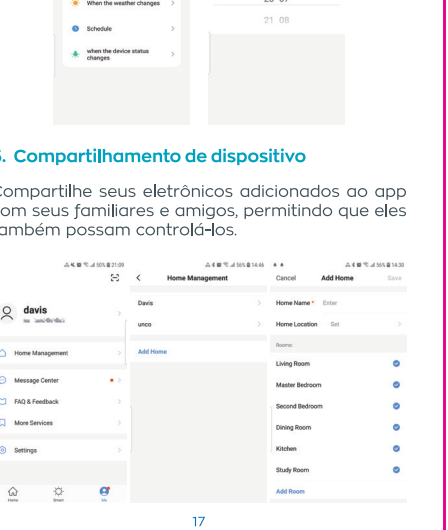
When the weather changes

Schedule

when the device status changes

20 07

21 08

5. Compartilhamento de dispositivo

Compartilhe seus eletrônicos adicionados ao app com seus familiares e amigos, permitindo que eles também possam controlá-los.

55% 21:09

davis

Home Management

Message Center

FAQ & Feedback

More Services

Settings

Home

Smart

Me

56% 14:46

Home Management

Davis

unco

Add Home

55% 14:30

Cancel

Add Home

Save

Home Name *

Enter

Home Location

Set

Rooms:

Living Room

Master Bedroom

Second Bedroom

Dining Room

Kitchen

Study Room

Add Room

17